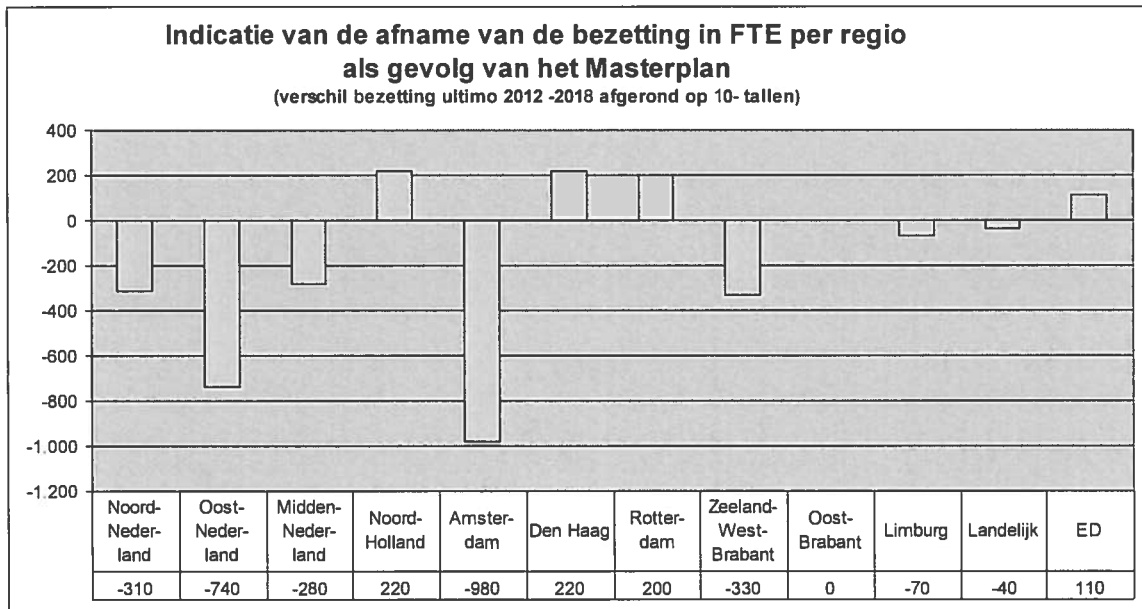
Indicatie van de afname van de bezetting in FTE per regio
als gevolg van het Masterplan
(verschil bezetting ultimo 2012 -2018 afgerond op 10- tallen)

400
200
0
-200
-400
-600
-800
-1.000
-1.200

| Noord-Neder-land | Oost-Neder-land | Midden-Neder-land | Noord-Holland | Amster-dam | Den Haag | Rotter-dam | Zeeland-West-Brabant | Oost-Brabant | Limburg | Landelijk | ED |
|---|---|---|---|---|---|---|---|---|---|---|---|
| -310 | -740 | -280 | 220 | -980 | 220 | 200 | -330 | 0 | -70 | -40 | 110 |